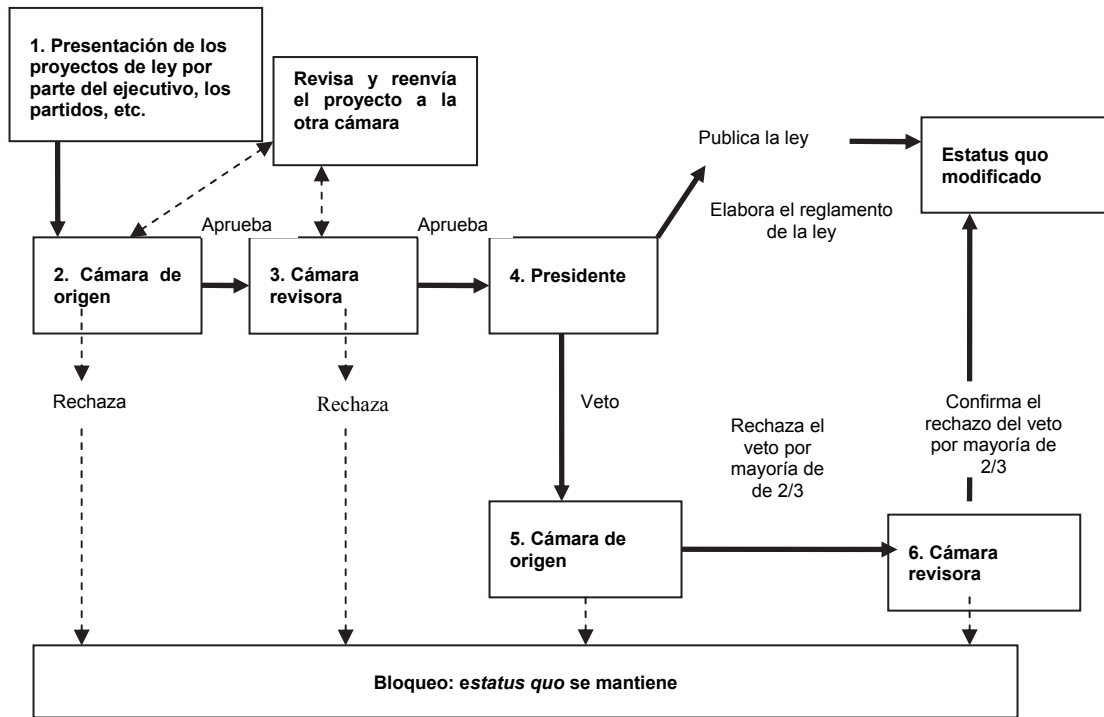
1. Presentación de los proyectos de ley por parte del ejecutivo, los partidos, etc.

Revisa y reenvía el proyecto a la otra cámara

Publica la ley

Estatus quo modificado

Elabora el reglamento de la ley

Aprueba

Aprueba

2. Cámara de origen

3. Cámara revisora

4. Presidente

Rechaza

Rechaza

Veto

Rechaza el veto por mayoría de de 2/3

Confirma el rechazo del veto por mayoría de 2/3

5. Cámara de origen

6. Cámara revisora

Bloqueo: estatus quo se mantiene